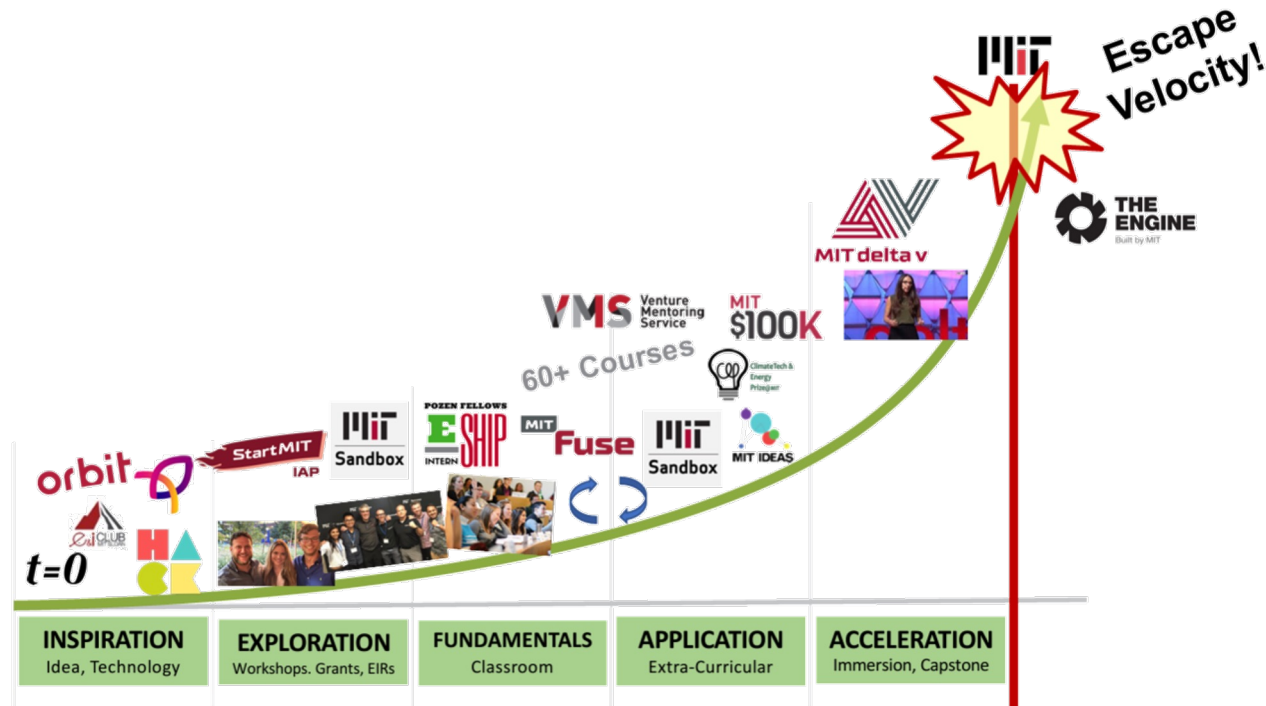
MIT

Escape Velocity!

THE ENGINE
Built by MIT

MIT delta v

VMS Venture Mentoring Service

MIT $100K

60+ Courses

ClimateTech & Energy Prize

POZEN FELLOWS
E SHIP
INTERN

MIT Fuse

MIT Sandbox

MIT IDEAS

StartMIT
IAP

MIT Sandbox

orbit

E&I CLUB

HACK

t=0

| INSPIRATION | EXPLORATION | FUNDAMENTALS | APPLICATION | ACCELERATION |
|---|---|---|---|---|
| Idea, Technology | Workshops. Grants, EIRs | Classroom | Extra-Curricular | Immersion, Capstone |